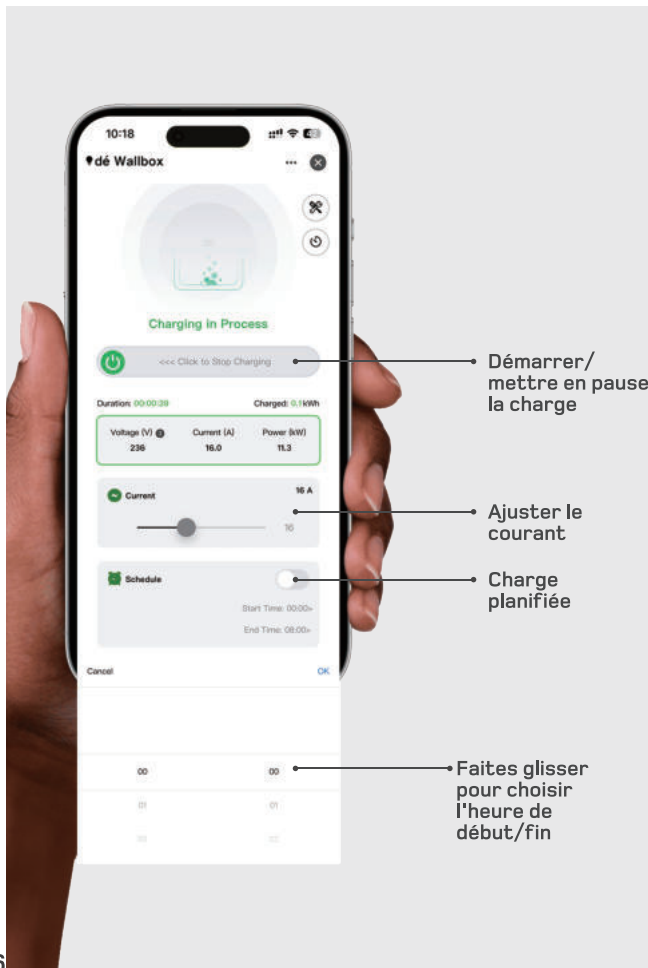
10:18

dé Wallbox

Charging in Process

<<< Click to Stop Charging

Démarrer/ mettre en pause la charge

Duration: 00:00:39

Charged: 0.1kWh

| Voltage (V) | Current (A) | Power (kW) |
|---|---|---|
| 236 | 16.0 | 11.3 |

Current

16 A

16

Ajuster le courant

Schedule

Charge planifiée

Start Time: 00:00>

End Time: 08:00>

Cancel

OK

00

00

01

01

02

02

Faites glisser pour choisir l'heure de début/fin

6